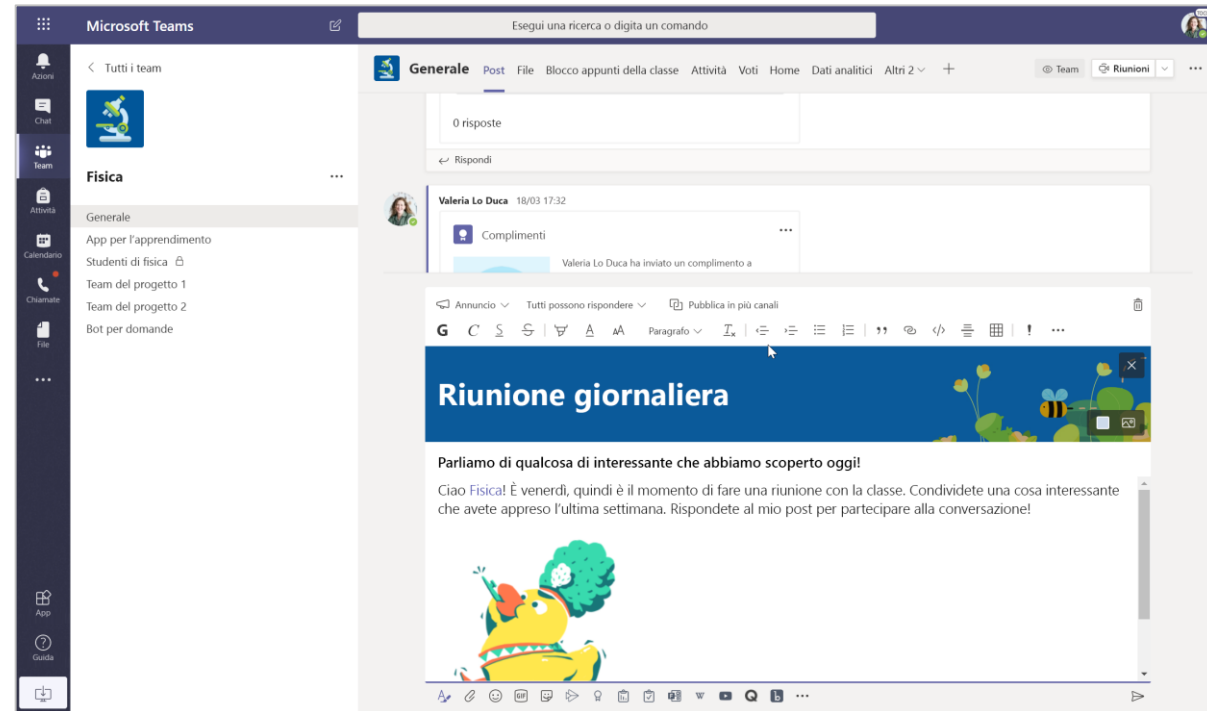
Microsoft Teams

Esegui una ricerca o digita un comando

Azioni
Chat
Team
Attività
Calendario
Chiamate
File
...
App
Guida

< Tutti i team

Fisica ...

Generale
App per l'apprendimento
Studenti di fisica
Team del progetto 1
Team del progetto 2
Bot per domande

Generale Post File Blocco appunti della classe Attività Voti Home Dati analitici Altri 2 +

Team Riunioni ...

0 risposte

Rispondi

Valeria Lo Duca 18/03 17:32

Complimenti ...

Valeria Lo Duca ha inviato un complimento a

Annuncio Tutti possono rispondere Pubblica in più canali

G C S Paragrafo ...

Riunione giornaliera

Parliamo di qualcosa di interessante che abbiamo scoperto oggi!

Ciao Fisica! È venerdì, quindi è il momento di fare una riunione con la classe. Condividete una cosa interessante che avete appreso l'ultima settimana. Rispondete al mio post per partecipare alla conversazione!